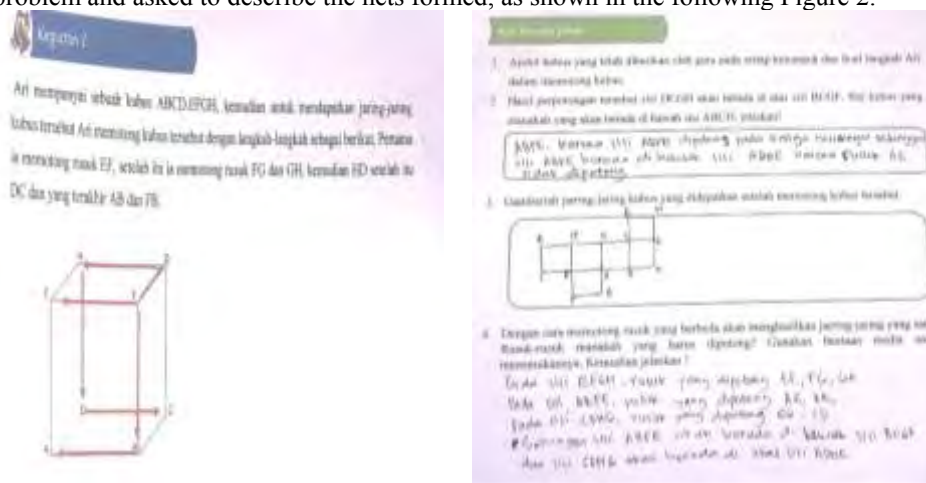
problem and asked to describe the nets formed, as shown in the following Figure 2.

Kegiatan 2

Ari mempunyai sebuah kubus ABCD.EFGH, kemudian untuk mendapatkan jaring-jaring kubus tersebut Ari memotong kubus tersebut dengan langkah-langkah sebagai berikut. Pertama ia memotong rusuk EF, setelah itu ia memotong rusuk FG dan GH, kemudian HD setelah itu DC dan yang terakhir AB dan FB.

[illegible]

1. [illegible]
2. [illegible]

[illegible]

3. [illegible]

4. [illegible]

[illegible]